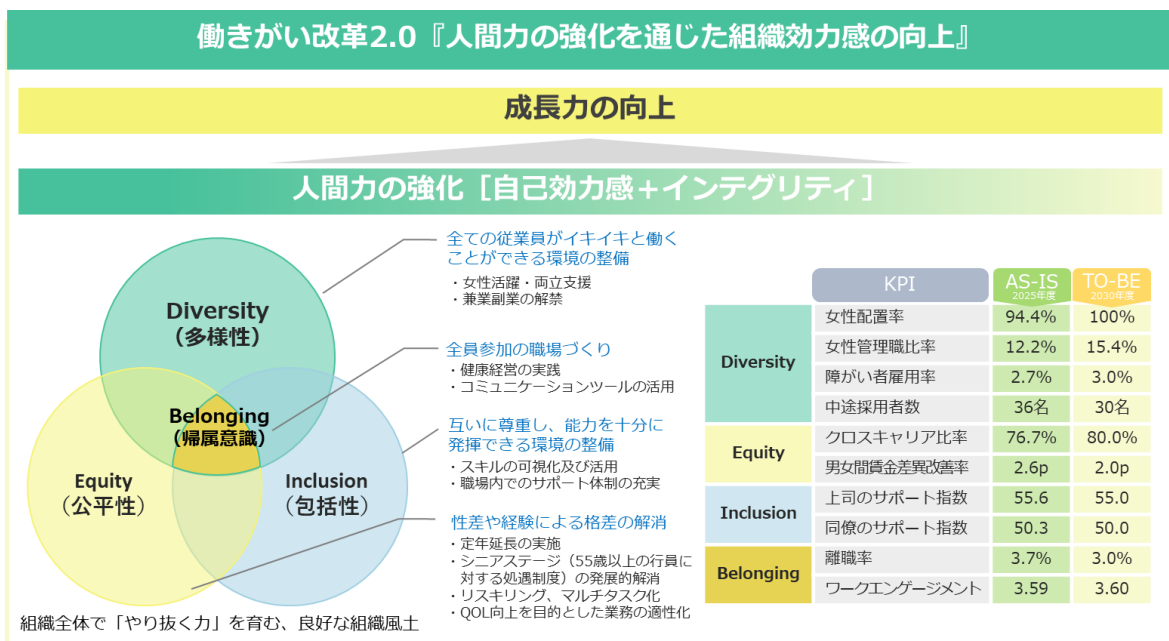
働きがい改革2.0『人間力の強化を通じた組織効力感の向上』

成長力の向上

人間力の強化［自己効力感＋インテグリティ］

Diversity
（多様性）

Belonging
（帰属意識）

Equity
（公平性）

Inclusion
（包括性）

全ての従業員がイキイキと働くことができる環境の整備
・女性活躍・両立支援
・兼業副業の解禁

全員参加の職場づくり
・健康経営の実践
・コミュニケーションツールの活用

互いに尊重し、能力を十分に発揮できる環境の整備
・スキルの可視化及び活用
・職場内でのサポート体制の充実

性差や経験による格差の解消
・定年延長の実施
・シニアステージ（55歳以上の行員に対する処遇制度）の発展的解消
・リスキリング、マルチタスク化
・QOL向上を目的とした業務の適性化

組織全体で「やり抜く力」を育む、良好な組織風土

| | KPI | AS-IS 2025年度 | TO-BE 2030年度 |
|---|---|---|---|
| Diversity | 女性配置率 | 94.4% | 100% |
| | 女性管理職比率 | 12.2% | 15.4% |
| | 障がい者雇用率 | 2.7% | 3.0% |
| | 中途採用者数 | 36名 | 30名 |
| Equity | クロスキャリア比率 | 76.7% | 80.0% |
| | 男女間賃金差異改善率 | 2.6p | 2.0p |
| Inclusion | 上司のサポート指数 | 55.6 | 55.0 |
| | 同僚のサポート指数 | 50.3 | 50.0 |
| Belonging | 離職率 | 3.7% | 3.0% |
| | ワークエンゲージメント | 3.59 | 3.60 |